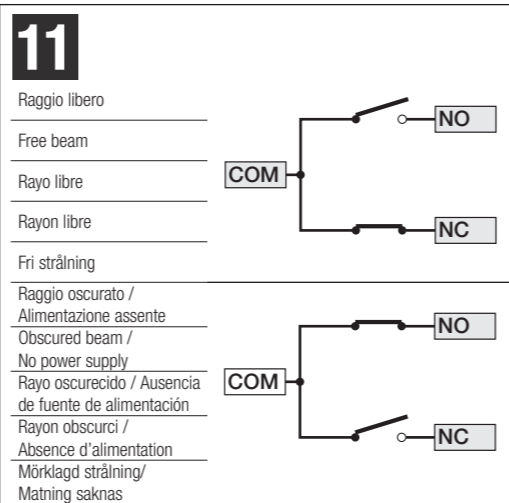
11

Raggio libero

Free beam

Rayo libre

Rayon libre

Fri strålning

COM

NO

NC

Raggio oscurato / Alimentazione assente

Obscured beam / No power supply

Rayo oscurecido / Ausencia de fuente de alimentación

Rayon obscurci / Absence d'alimentation

Mörklagd strålning/ Matning saknas

COM

NO

NC